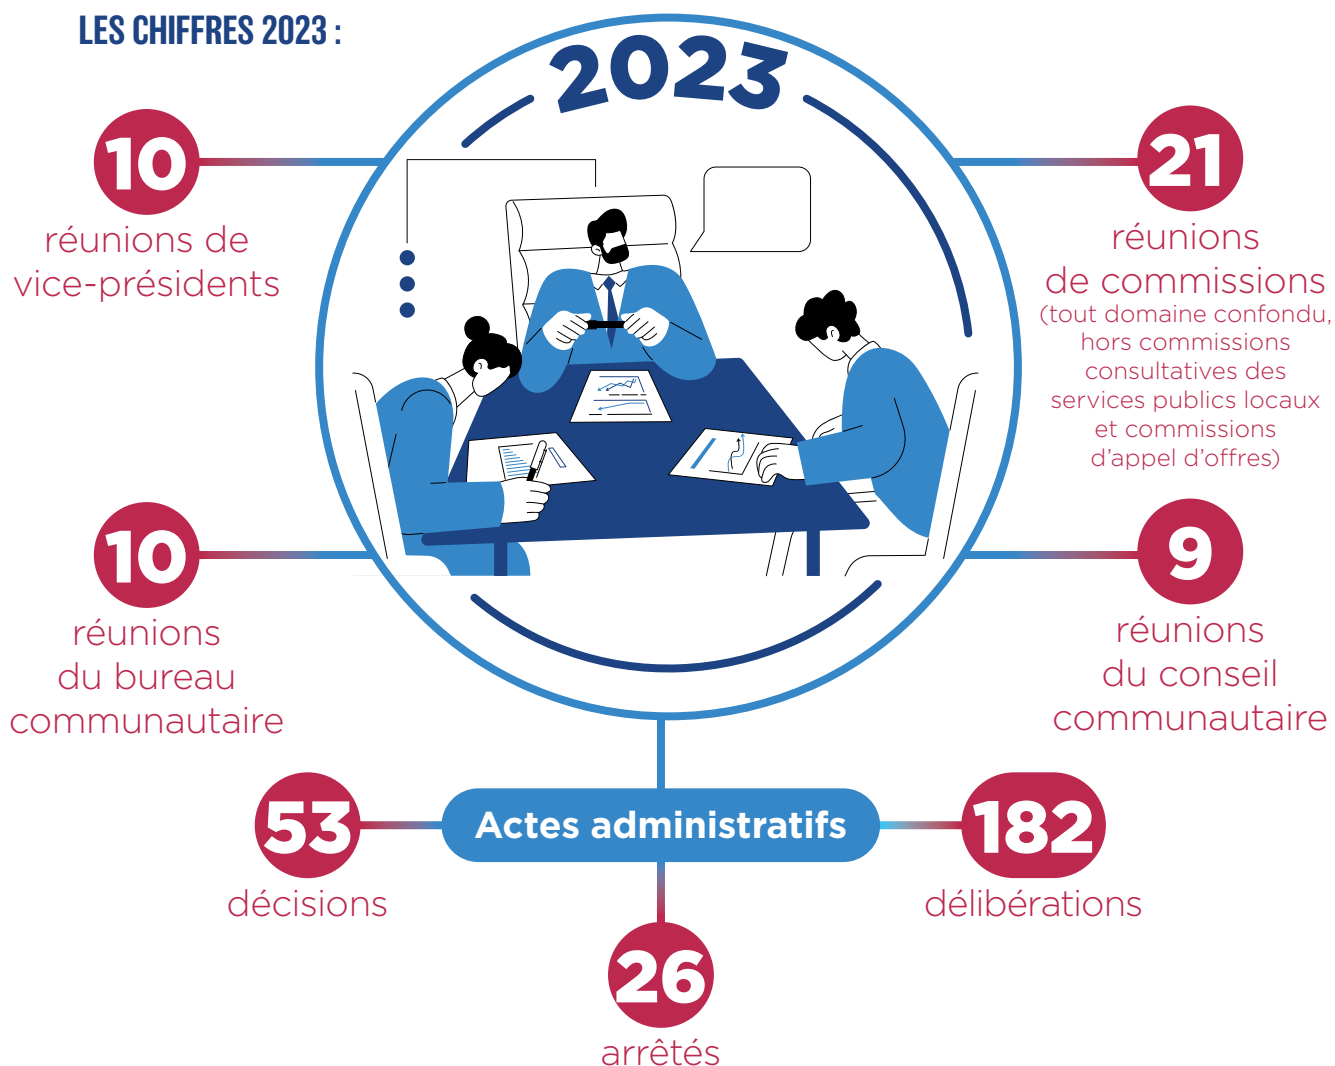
LES CHIFFRES 2023 :

2023

10
réunions de vice-présidents

21
réunions de commissions (tout domaine confondu, hors commissions consultatives des services publics locaux et commissions d'appel d'offres)

10
réunions du bureau communautaire

9
réunions du conseil communautaire

Actes administratifs

53
décisions

182
délibérations

26
arrêtés